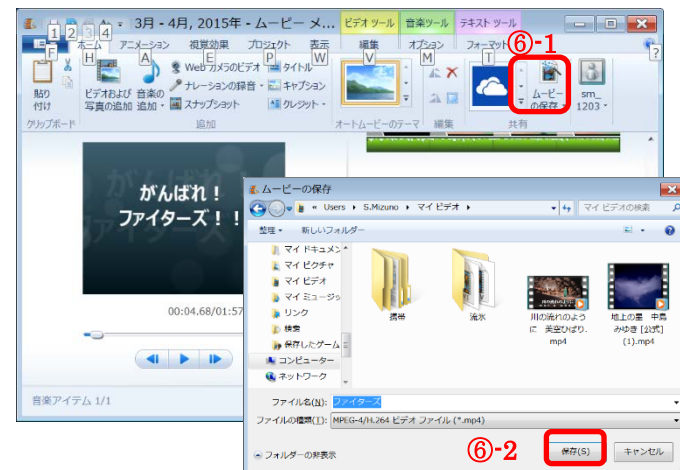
1 2 3 4 3月 - 4月, 2015年 - ムービー メ... ビデオ ツール 音楽ツール テキスト ツール

F ホーム H アニメーション A 視覚効果 E プロジェクト P 表示 W 編集 V オプション M フォーマット T

⑥-1

貼り付け ビデオおよび写真の追加 音楽の追加 Webカメラのビデオ ナレーションの録音 スナップショット タイトル キャプション クレジット ムービーの保存 sm_1203

クリップボード 追加 オートムービーのテーマ 編集 共有

がんばれ！ファイターズ！！

00:04.68/01:57

音楽アイテム 1/1

ムービーの保存

« Users › S.Mizuno › マイ ビデオ ›

マイ ビデオの検索

整理 新しいフォルダー

マイ ドキュメン
マイ ピクチャ
マイ ビデオ
マイ ミュージッ
リンク
検索
保存したゲーム
コンピューター
ネットワーク

携帯

流氷

川の流れのように 美空ひばり.mp4

地上の星 中島みゆき [公式] (1).mp4

ファイル名(N): ファイターズ

ファイルの種類(T): MPEG-4/H.264 ビデオ ファイル (*.mp4)

フォルダーの非表示

⑥-2

保存(S) キャンセル